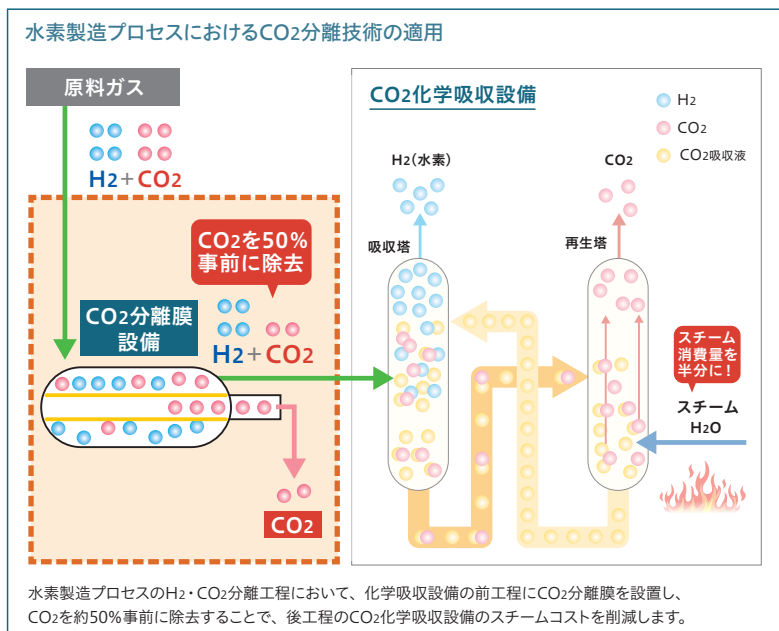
水素製造プロセスにおける$CO_2$分離技術の適用

原料ガス

$H_2$＋$CO_2$

$CO_2$を50%事前に除去

$CO_2$分離膜設備

$H_2$＋$CO_2$

$CO_2$

$CO_2$化学吸収設備

$H_2$

$CO_2$

$CO_2$吸収液

$H_2$(水素)

$CO_2$

吸収塔

再生塔

スチーム消費量を半分に！

スチーム

$H_2O$

水素製造プロセスの$H_2$・$CO_2$分離工程において、化学吸収設備の前工程に$CO_2$分離膜を設置し、$CO_2$を約50%事前に除去することで、後工程の$CO_2$化学吸収設備のスチームコストを削減します。